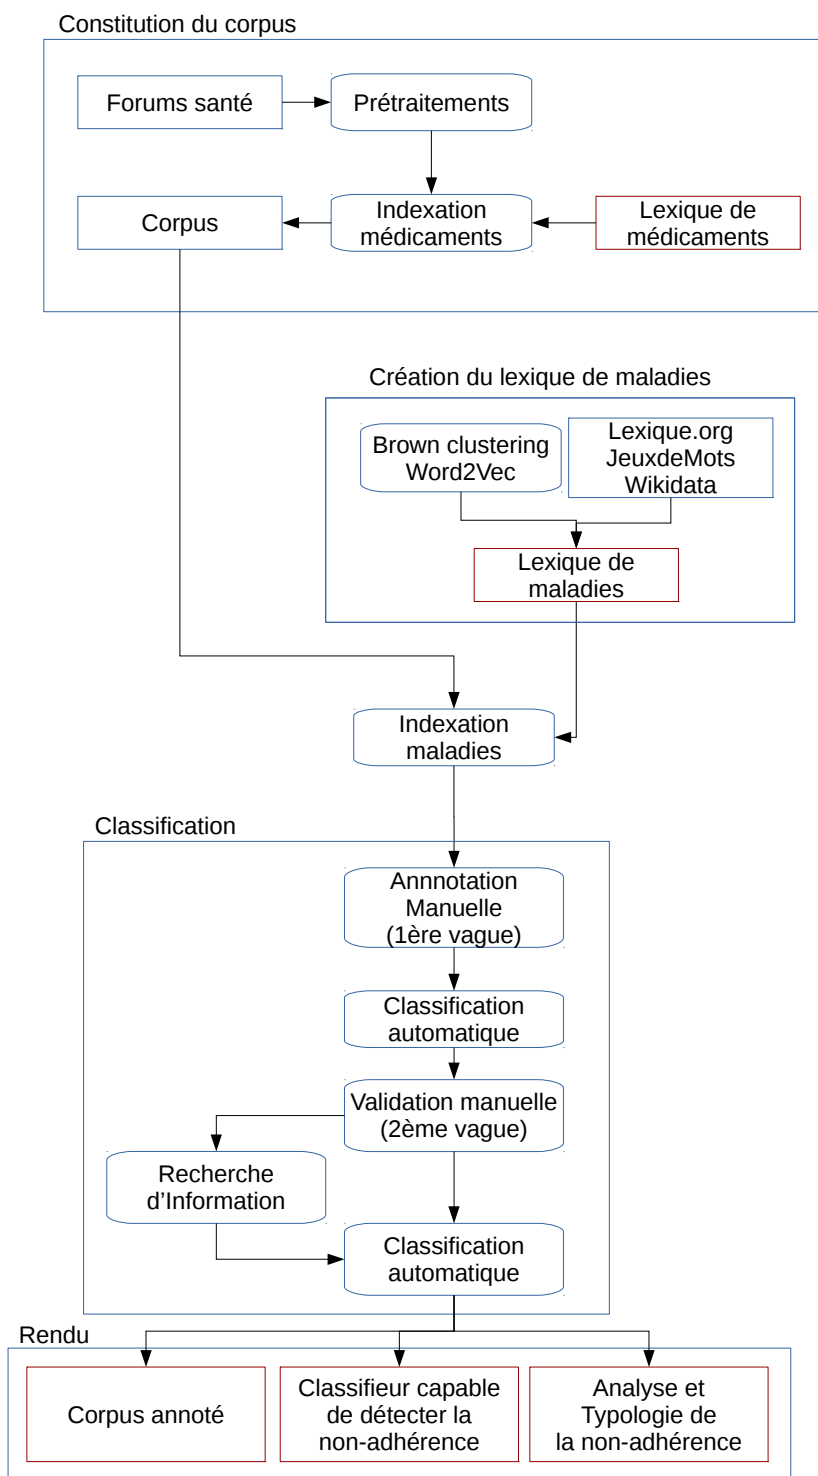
Constitution du corpus

Forums santé

Prétraitements

Corpus

Indexation médicaments

Lexique de médicaments

Création du lexique de maladies

Brown clustering Word2Vec

Lexique.org JeuxdeMots Wikidata

Lexique de maladies

Indexation maladies

Classification

Annnotation Manuelle (1ère vague)

Classification automatique

Validation manuelle (2ème vague)

Recherche d'Information

Classification automatique

Rendu

Corpus annoté

Classifieur capable de détecter la non-adhérence

Analyse et Typologie de la non-adhérence